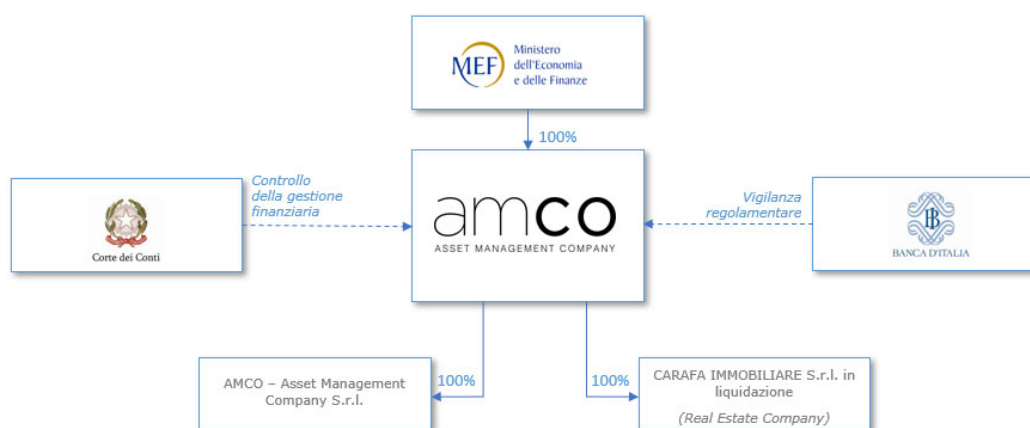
MEF Ministero dell'Economia e delle Finanze

100%

Controllo della gestione finanziaria

Corte dei Conti

amco
ASSET MANAGEMENT COMPANY

Vigilanza regolamentare

BANCA D'ITALIA

100%

AMCO – Asset Management Company S.r.l.

100%

CARAFA IMMOBILIARE S.r.l. in liquidazione

(Real Estate Company)